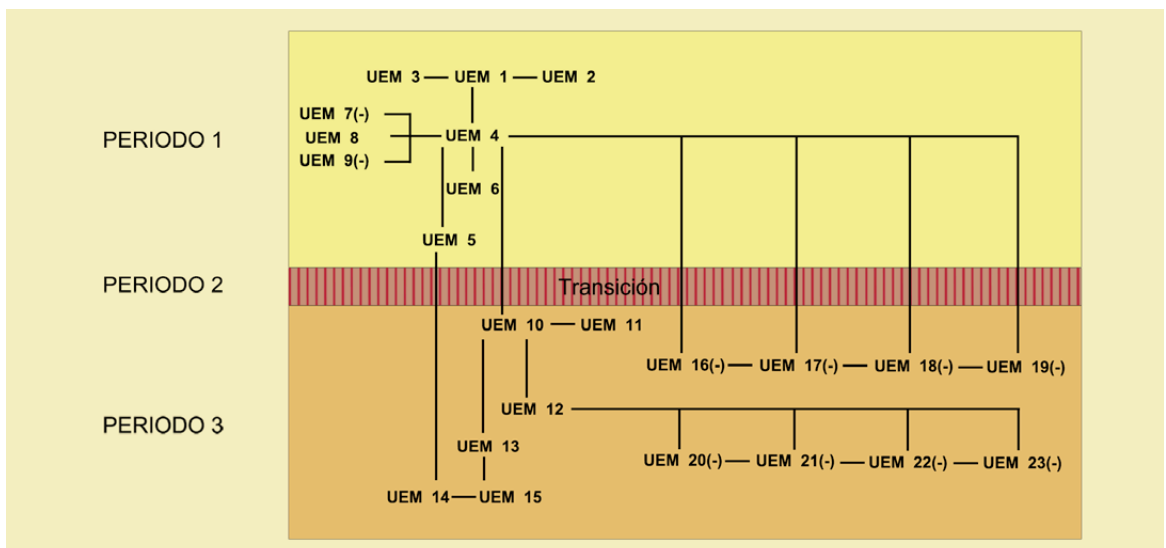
PERIODO 1

UEM 3 — UEM 1 — UEM 2

UEM 7(-)
UEM 8
UEM 9(-)

UEM 4

UEM 6

UEM 5

PERIODO 2

Transición

PERIODO 3

UEM 10 — UEM 11

UEM 16(-) — UEM 17(-) — UEM 18(-) — UEM 19(-)

UEM 12

UEM 13

UEM 20(-) — UEM 21(-) — UEM 22(-) — UEM 23(-)

UEM 14 — UEM 15